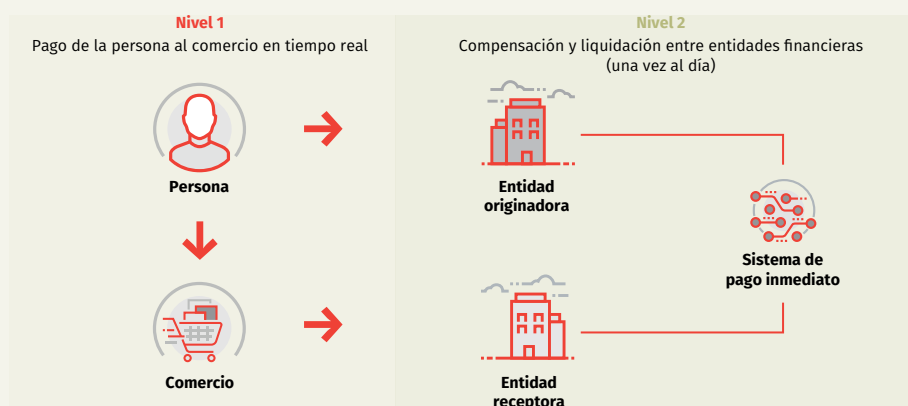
Nivel 1
Pago de la persona al comercio en tiempo real

Persona

Comercio

Nivel 2
Compensación y liquidación entre entidades financieras (una vez al día)

Entidad originadora

Sistema de pago inmediato

Entidad receptora